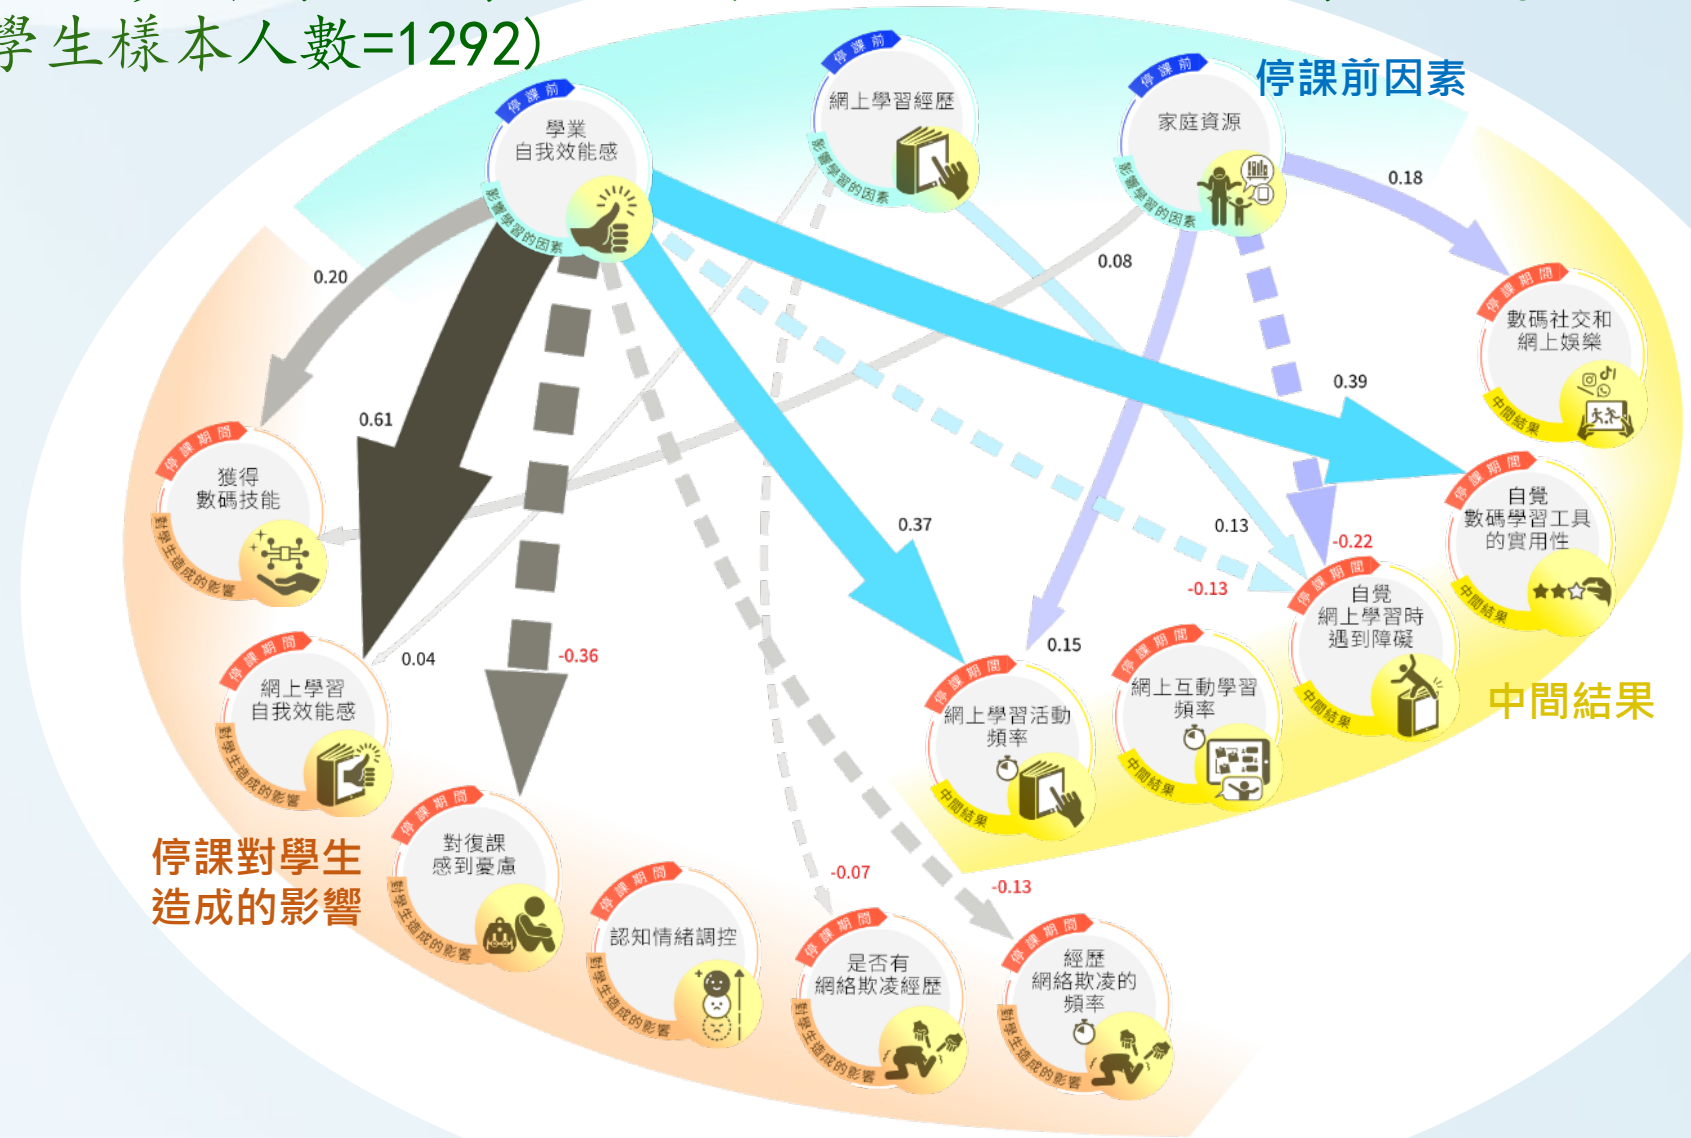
學生樣本人數=1292)

停課前因素

停課前
學業
自我效能感
影響學習的因素

停課前
網上學習經歷
影響學習的因素

停課前
家庭資源
影響學習的因素

0.18
0.08
0.20
0.61
0.39
0.37
0.13
-0.22
-0.13
0.15
0.04
-0.36
-0.07
-0.13

停課期間
數碼社交和
網上娛樂
中間結果

停課期間
自覺
數碼學習工具
的實用性
中間結果

停課期間
自覺
網上學習時
遇到障礙
中間結果

停課期間
網上互動學習
頻率
中間結果

停課期間
網上學習活動
頻率
中間結果

中間結果

停課期間
獲得
數碼技能
對學生造成的影響

停課期間
網上學習
自我效能感
對學生造成的影響

停課期間
對復課
感到憂慮
對學生造成的影響

停課期間
認知情緒調控
對學生造成的影響

停課期間
是否有
網絡欺凌經歷
對學生造成的影響

停課期間
經歷
網絡欺凌的
頻率
對學生造成的影響

停課對學生
造成的影響